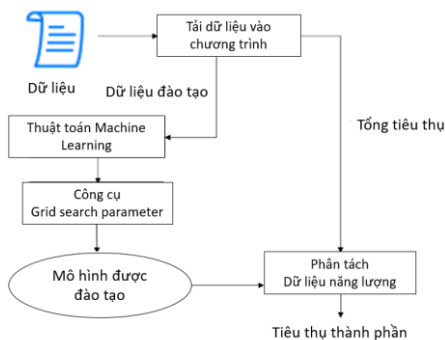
Dữ liệu

Tải dữ liệu vào chương trình

Dữ liệu đào tạo

Tổng tiêu thụ

Thuật toán Machine Learning

Công cụ Grid search parameter

Mô hình được đào tạo

Phân tách Dữ liệu năng lượng

Tiêu thụ thành phần